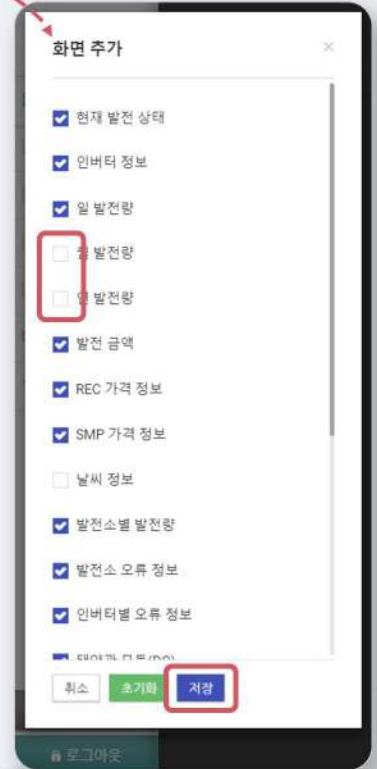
화면 추가

×

현재 발전 상태

인버터 정보

일 발전량

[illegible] 발전량

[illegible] 발전량

발전 금액

REC 가격 정보

SMP 가격 정보

날씨 정보

발전소별 발전량

발전소 오류 정보

인버터별 오류 정보

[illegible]

취소

초기화

저장

로그아웃